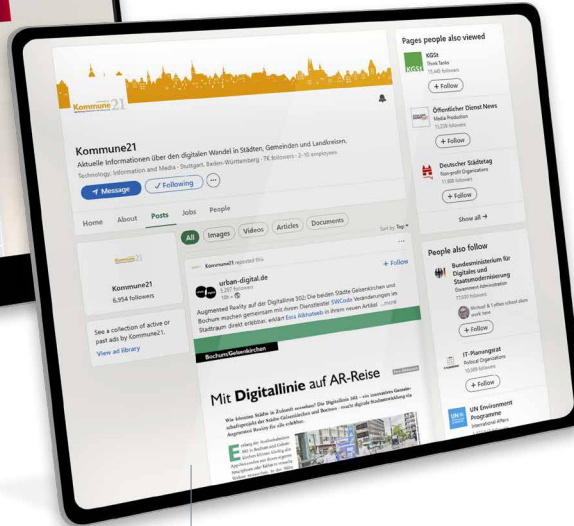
Kommune21

Kommune21
Aktuelle Informationen über den digitalen Wandel in Städten, Gemeinden und Landkreisen.
Technology, Information and Media · Stuttgart, Baden-Württemberg · 7K followers · 2-10 employees

Message
Following
...

Home About Posts Jobs People

Kommune21
Kommune21
6,954 followers

See a collection of active or past ads by Kommune21.
View ad library

All Images Videos Articles Documents
Sort by: Top

Kommune21 reposted this
urban-digital.de
5,297 followers
+ Follow
Augmented Reality auf der Digitallinie 302: Die beiden Städte Gelsenkirchen und Bochum machen gemeinsam mit ihrem Dienstleister SWCode Veränderungen im Stadtraum direkt erlebbar, erklärt Esra Alkhateeb in ihrem neuen Artikel ...more

Bochum/Gelsenkirchen

Mit Digitallinie auf AR-Reise

Pages people also viewed
KGSt
Think Tanks
15,440 followers
+ Follow
Öffentlicher Dienst News
Media Production
15,229 followers
+ Follow
Deutscher Städtetag
Non-profit Organizations
11,888 followers
+ Follow
Show all →

People also follow
Bundesministerium für Digitales und Staatsmodernisierung
Government Administration
77,020 followers
+ Follow
IT-Planungsrat
Political Organizations
10,589 followers
+ Follow
UN Environment Programme
International Affairs